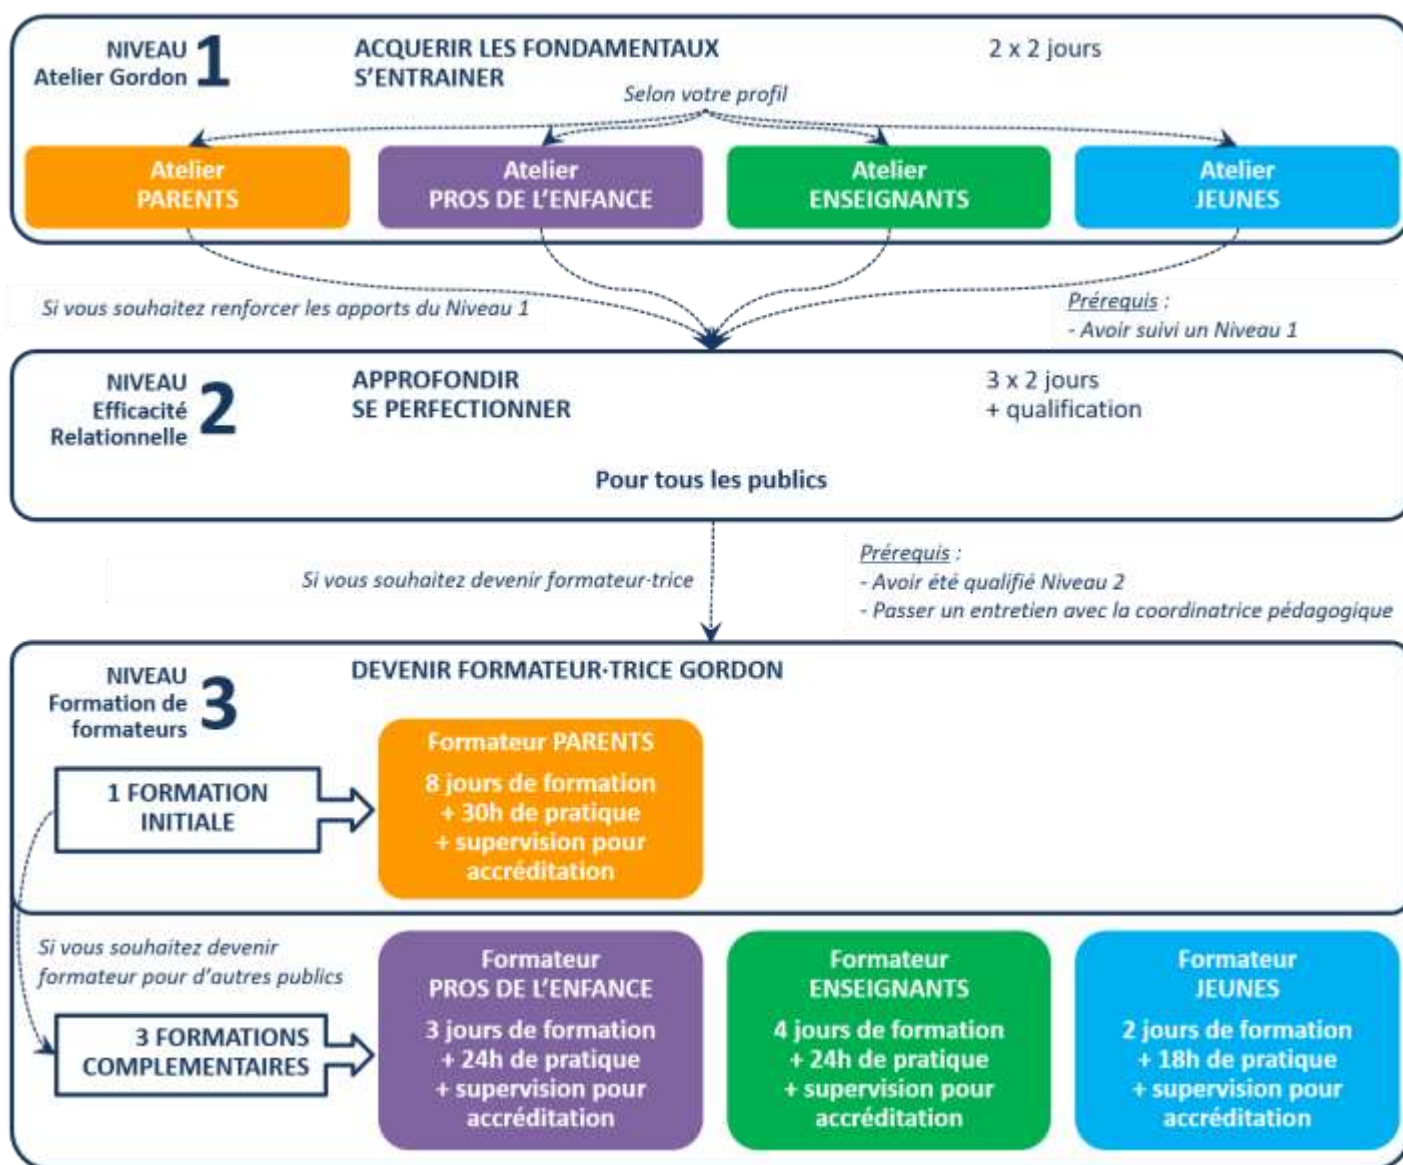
NIVEAU
Atelier Gordon 1

ACQUERIR LES FONDAMENTAUX
S'ENTRAINER

2 x 2 jours

Selon votre profil

Atelier
PARENTS

Atelier
PROS DE L'ENFANCE

Atelier
ENSEIGNANTS

Atelier
JEUNES

Si vous souhaitez renforcer les apports du Niveau 1

Prérequis :
- Avoir suivi un Niveau 1

NIVEAU
Efficacité
Relationnelle 2

APPROFONDIR
SE PERFECTIONNER

3 x 2 jours
+ qualification

Pour tous les publics

Si vous souhaitez devenir formateur-trice

Prérequis :
- Avoir été qualifié Niveau 2
- Passer un entretien avec la coordinatrice pédagogique

NIVEAU
Formation de
formateurs 3

DEVENIR FORMATEUR·TRICE GORDON

1 FORMATION
INITIALE

Formateur PARENTS
8 jours de formation
+ 30h de pratique
+ supervision pour accréditation

Si vous souhaitez devenir formateur pour d'autres publics

3 FORMATIONS
COMPLEMENTAIRES

Formateur
PROS DE L'ENFANCE
3 jours de formation
+ 24h de pratique
+ supervision pour accréditation

Formateur
ENSEIGNANTS
4 jours de formation
+ 24h de pratique
+ supervision pour accréditation

Formateur
JEUNES
2 jours de formation
+ 18h de pratique
+ supervision pour accréditation